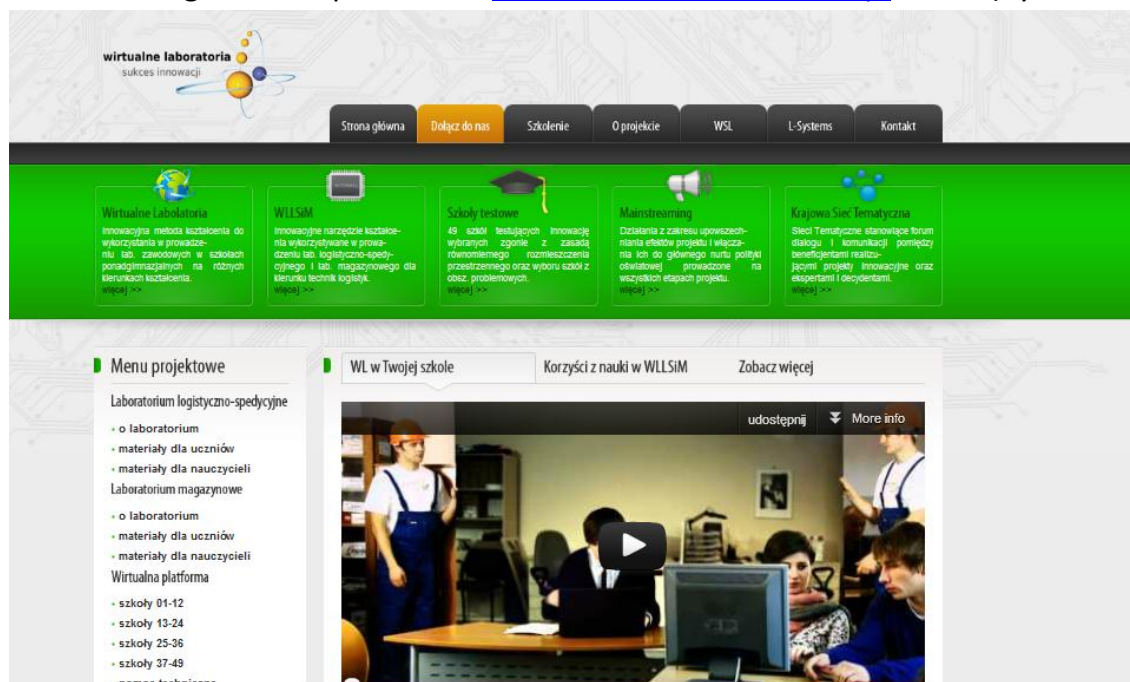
wirtualne laboratoria
sukces innowacji

Strona główna | Dołącz do nas | Szkolenie | O projekcie | WSL | L-Systems | Kontakt

Wirtualne Lablolatoria
Innowacyjna metoda kształcenia do wykorzystania w prowadzeniu lab. zawodowych w szkołach ponadgimnazjalnych na różnych kierunkach kształcenia.
więcej >>

WLLSiM
Innowacyjne narzędzie kształcenia wykorzystywane w prowadzeniu lab. logistyczno-spedycyjnego i lab. magazynowego dla kierunku technik logistyk.
więcej >>

Szkoły testowe
49 szkół testujących innowację wybranych zgodnie z zasadą równomiernego rozmieszczenia przestrzennego oraz wyboru szkół z obsz. problemowych.
więcej >>

Mainstreaming
Działania z zakresu upowszechniania efektów projektu i włączania ich do głównego nurtu polityki oświatowej prowadzone na wszystkich etapach projektu.
więcej >>

Krajowa Sieć Tematyczna
Sieci Tematyczne stanowiące forum dialogu i komunikacji pomiędzy beneficjentami realizującymi projekty innowacyjne oraz ekspertami i decydentami.
więcej >>

Menu projektowe
Laboratorium logistyczno-spedycyjne
• o laboratorium
• materiały dla uczniów
• materiały dla nauczycieli
Laboratorium magazynowe
• o laboratorium
• materiały dla uczniów
• materiały dla nauczycieli
Wirtualna platforma
• szkoły 01-12
• szkoły 13-24
• szkoły 25-36
• szkoły 37-49

WL w Twojej szkole | Korzyści z nauki w WLLSiM | Zobacz więcej

udostępnij | More info